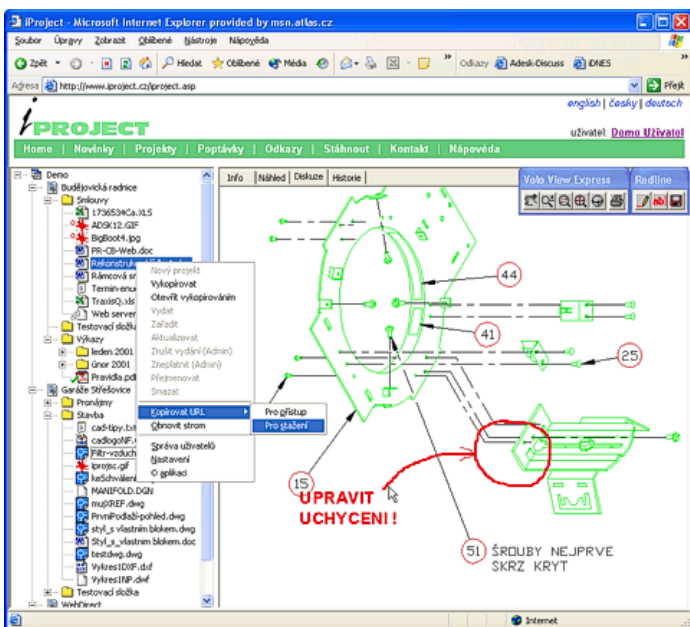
iProject - Microsoft Internet Explorer provided by msn.atlas.cz

Soubor Úpravy Zobrazit Oblíbené Nástroje Nápověda

Zpět Hledat Oblíbené Média Odkazy Adesk-Discuss iDNES

Adresa http://www.iproject.cz/iproject.asp Přejít

english | česky | deutsch

iPROJECT

uživatel: Demo Uživatel

Home | Novinky | Projekty | Poptávky | Odkazy | Stáhnout | Kontakt | Nápověda

Demo
Budějovická radnice
Smlouvy
1736534Ca.XLS
ADSK12.GIF
BigBoot4.jpg
PR-CB-Web.doc
Rekonstruk
Rámcová sm
Termin-enue
TraxisQ.xls
Web server
Testovací složka
Výkazy
leden 2001
únor 2001
Pravidla.pdf
Garáže Střešovice
Pronájmy
Stavba
cad-tipy.txt
cadlogoNF.
Filtr-vzduch
iprojsc.gif
keSchválení
MANIFOLD.DGN
mujXREF.dwg
PrvníPodlaží-pohled.dwg
styl_s vlastním blokem.dwg
Styl_s_vlastním blokem.doc
testdwg.dwg
Výkres1DXF.dxf
Výkres1NP.dwf
Testovací složka
WebDirect

Nový projekt
Vykopírovat
Otevřít vykopírováním
Vydat
Zařadit
Aktualizovat
Zrušit vydání (Admin)
Zneplatnit (Admin)
Přejmenovat
Smazat
Kopírovat URL
Obnovit strom
Správa uživatelů
Nastavení
O aplikaci

Pro přístup
Pro stažení

Info | Náhled | Diskuze | Historie

Volo View Express
Redline

44
41
25
15
51

UPRAVIT
UCHYCENI !

ŠROUBY NEJPRVE
SKRZ KRYT

Internet